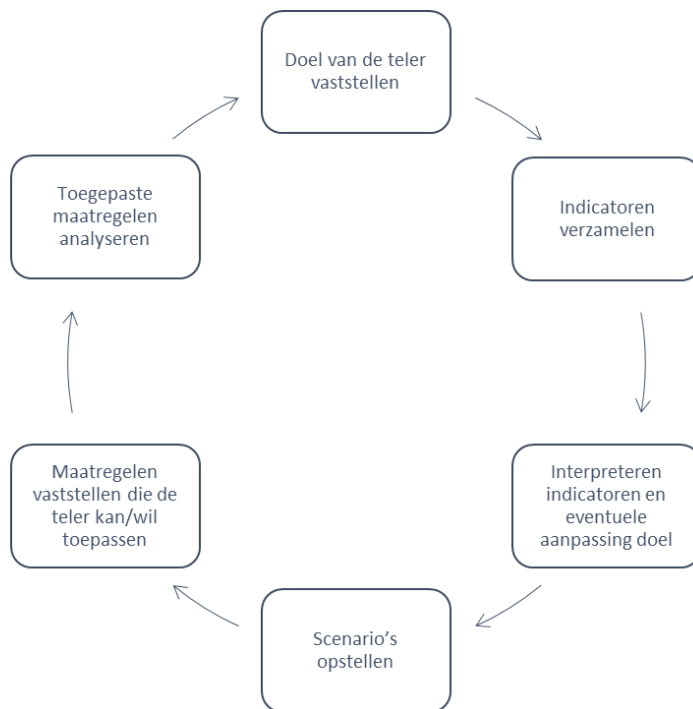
Doel van de teler vaststellen

Indicatoren verzamelen

Interpreteren indicatoren en eventuele aanpassing doel

Scenario's opstellen

Maatregelen vaststellen die de teler kan/wil toepassen

Toegepaste maatregelen analyseren